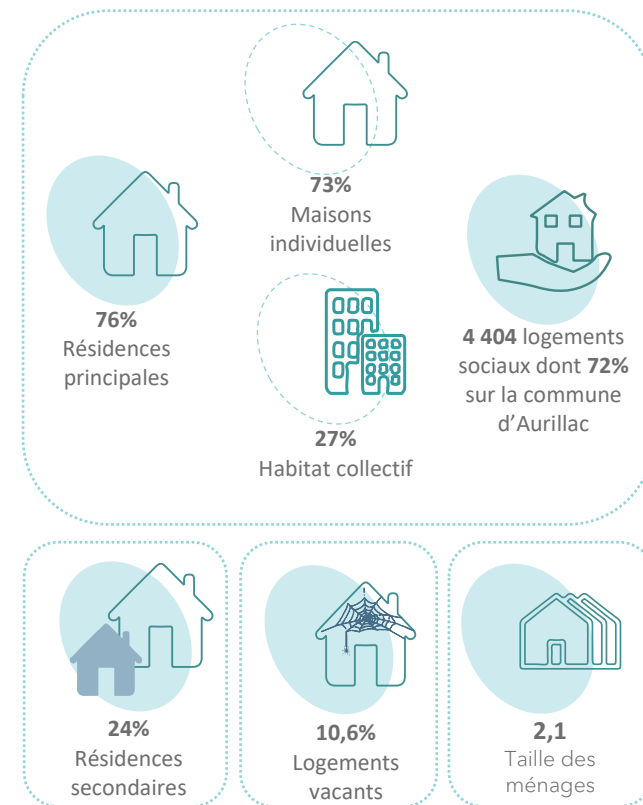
73%
Maisons individuelles

76%
Résidences principales

4 404 logements sociaux dont 72% sur la commune d'Aurillac

27%
Habitat collectif

24%
Résidences secondaires

10,6%
Logements vacants

2,1
Taille des ménages